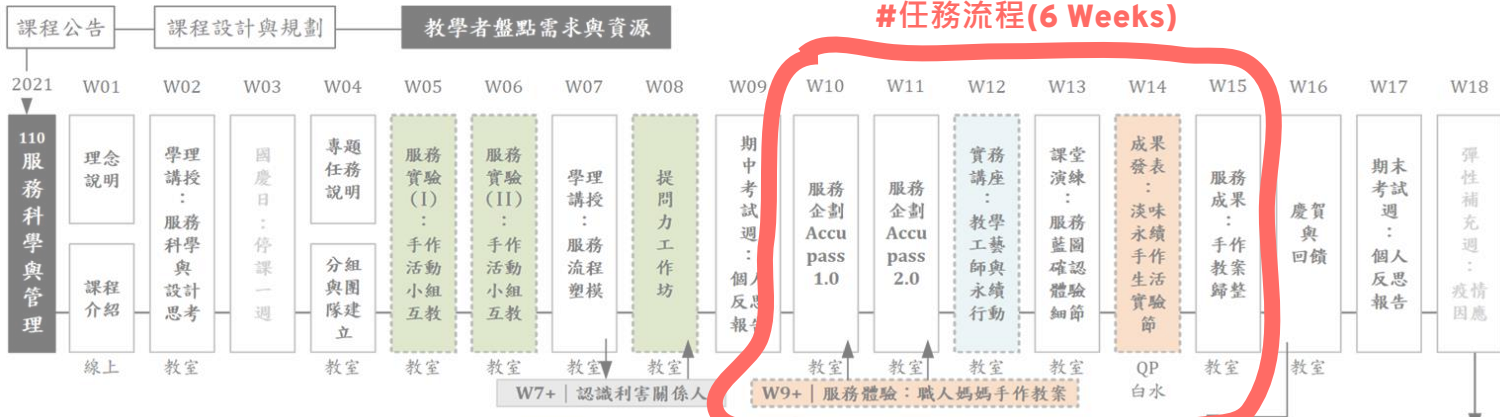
課程公告　課程設計與規劃　教學者盤點需求與資源

#任務流程(6 Weeks)

2021

110 服務科學與管理

W01
理念說明
課程介紹
線上

W02
學理講授：服務科學與設計思考
教室

W03
國慶日：停課一週

W04
專題任務說明
分組與團隊建立
教室

W05
服務實驗(I)：手作活動小組互教
教室

W06
服務實驗(II)：手作活動小組互教
教室

W07
學理講授：服務流程塑模
教室

W08
提問力工作坊
教室

W09
期中考試週：個人反思報告

W10
服務企劃 Accupass 1.0
教室

W11
服務企劃 Accupass 2.0
教室

W12
實務講座：教學工藝師與永續行動
教室

W13
課堂演練：服務藍圖確認體驗細節
教室

W14
成果發表：淡味永續手作生活實驗節
QP 白水

W15
服務成果：手作教案歸整
教室

W16
慶賀與回饋
教室

W17
期末考試週：個人反思報告

W18
彈性補充週：疫情因應

W7+｜認識利害關係人

W9+｜服務體驗：職人媽媽手作教案